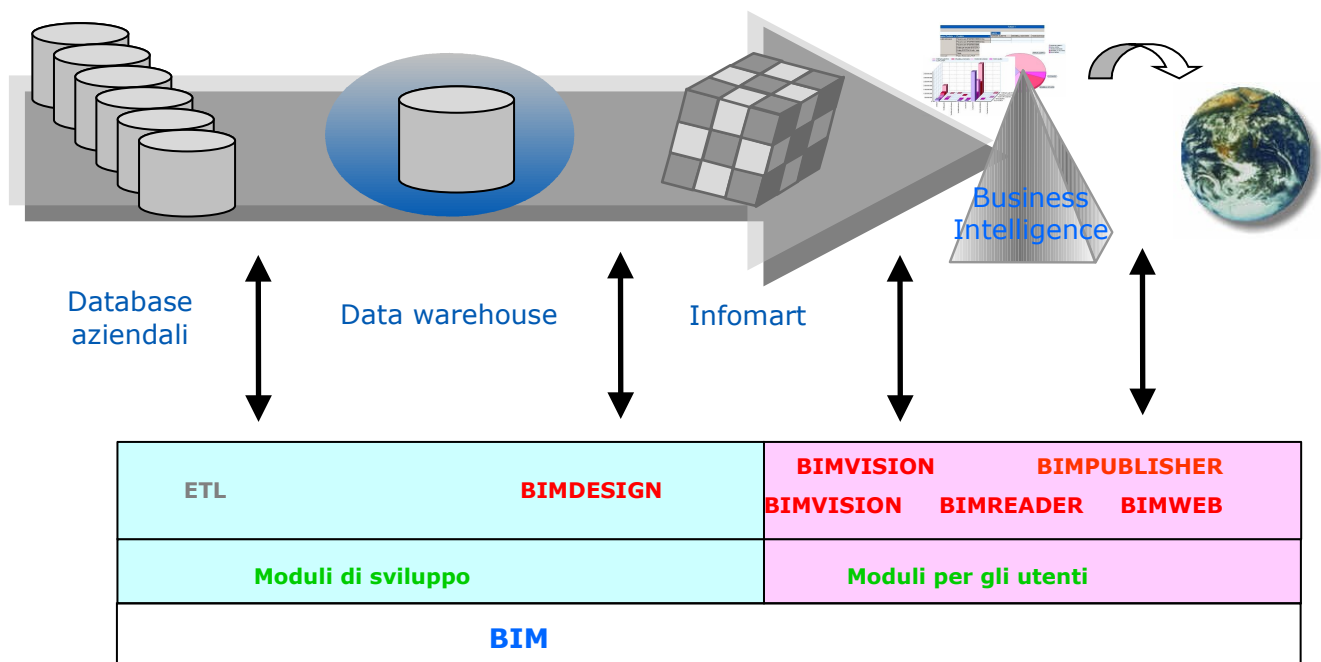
Business Intelligence

Database aziendali

Data warehouse

Infomart

| ETL BIMDESIGN | BIMVISION BIMPUBLISHER BIMVISION BIMREADER BIMWEB |
|---|---|
| Moduli di sviluppo | Moduli per gli utenti |

BIM